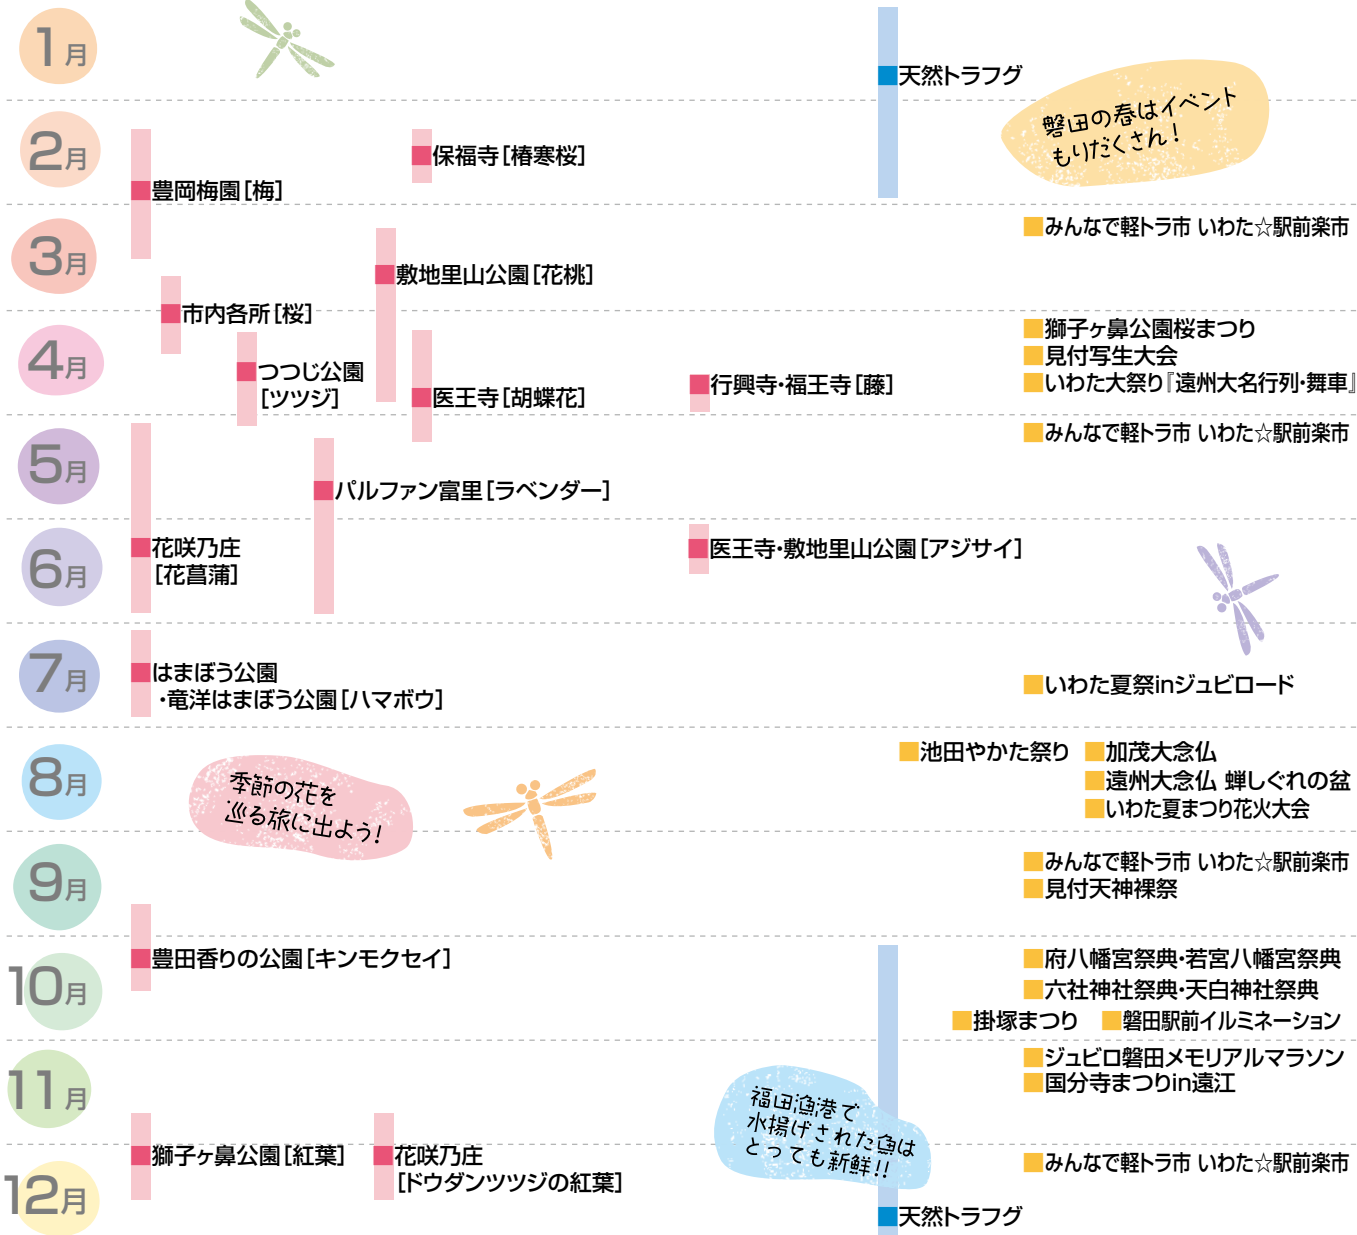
1月

天然トラフグ

磐田の春はイベントもりだくさん！

2月

保福寺［椿寒桜］

豊岡梅園［梅］

3月

みんなで軽トラ市 いわた☆駅前楽市

敷地里山公園［花桃］

市内各所［桜］

4月

獅子ヶ鼻公園桜まつり
見付写生大会
いわた大祭り『遠州大名行列・舞車』

つつじ公園［ツツジ］

医王寺［胡蝶花］

行興寺・福王寺［藤］

5月

みんなで軽トラ市 いわた☆駅前楽市

パルファン富里［ラベンダー］

6月

花咲乃庄［花菖蒲］

医王寺・敷地里山公園［アジサイ］

7月

はまぼう公園・竜洋はまぼう公園［ハマボウ］

いわた夏祭inジュビロード

8月

池田やかた祭り

加茂大念仏
遠州大念仏 蝉しぐれの盆
いわた夏まつり花火大会

季節の花を巡る旅に出よう！

9月

みんなで軽トラ市 いわた☆駅前楽市
見付天神裸祭

10月

豊田香りの公園［キンモクセイ］

府八幡宮祭典・若宮八幡宮祭典
六社神社祭典・天白神社祭典

掛塚まつり

磐田駅前イルミネーション

11月

ジュビロ磐田メモリアルマラソン
国分寺まつりin遠江

福田漁港で水揚げされた魚はとっても新鮮!!

12月

獅子ヶ鼻公園［紅葉］

花咲乃庄［ドウダンツツジの紅葉］

みんなで軽トラ市 いわた☆駅前楽市

天然トラフグ